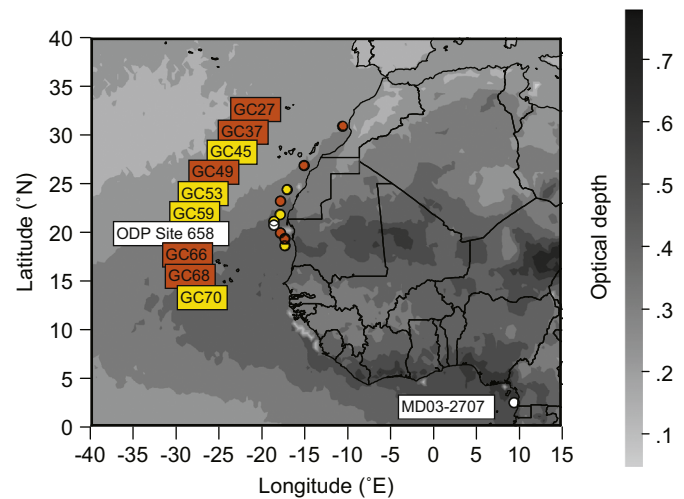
GC27
GC37
GC45
GC49
GC53
GC59
ODP Site 658
GC66
GC68
GC70
MD03-2707

Latitude (˚N)
40
35
30
25
20
15
10
5
0

-40 -35 -30 -25 -20 -15 -10 -5 0 5 10 15
Longitude (˚E)

Optical depth
.7
.6
.5
.4
.3
.2
.1